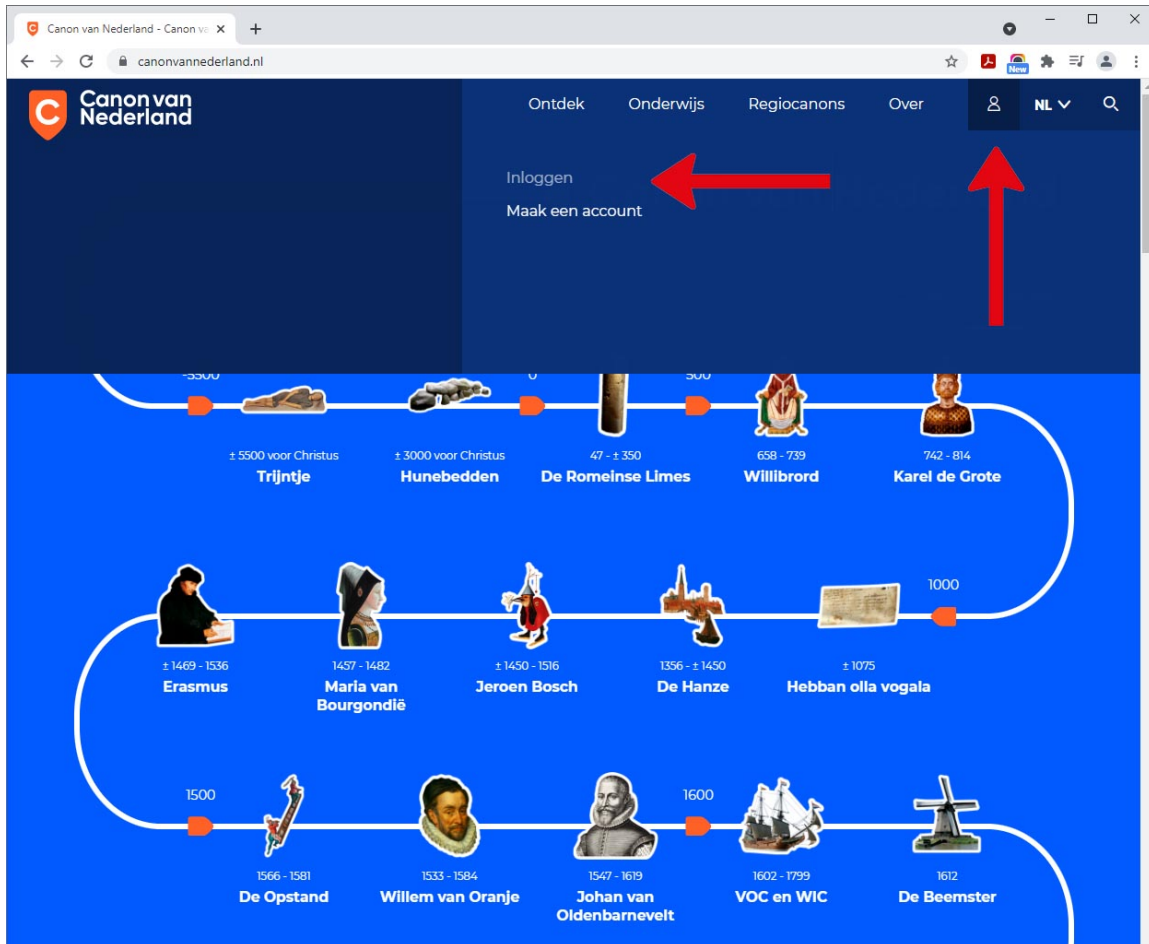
Canon van Nederland - Canon va ×
+
canonvannederland.nl
New

Canon van Nederland
Ontdek
Onderwijs
Regiocanons
Over
NL

Inloggen
Maak een account

-5500
0
500

± 5500 voor Christus
Trijntje
± 3000 voor Christus
Hunebedden
47 - ± 350
De Romeinse Limes
658 - 739
Willibrord
742 - 814
Karel de Grote

1000

± 1469 - 1536
Erasmus
1457 - 1482
Maria van Bourgondië
± 1450 - 1516
Jeroen Bosch
1356 - ± 1450
De Hanze
± 1075
Hebban olla vogala

1500
1600

1566 - 1581
De Opstand
1533 - 1584
Willem van Oranje
1547 - 1619
Johan van Oldenbarnevelt
1602 - 1799
VOC en WIC
1612
De Beemster